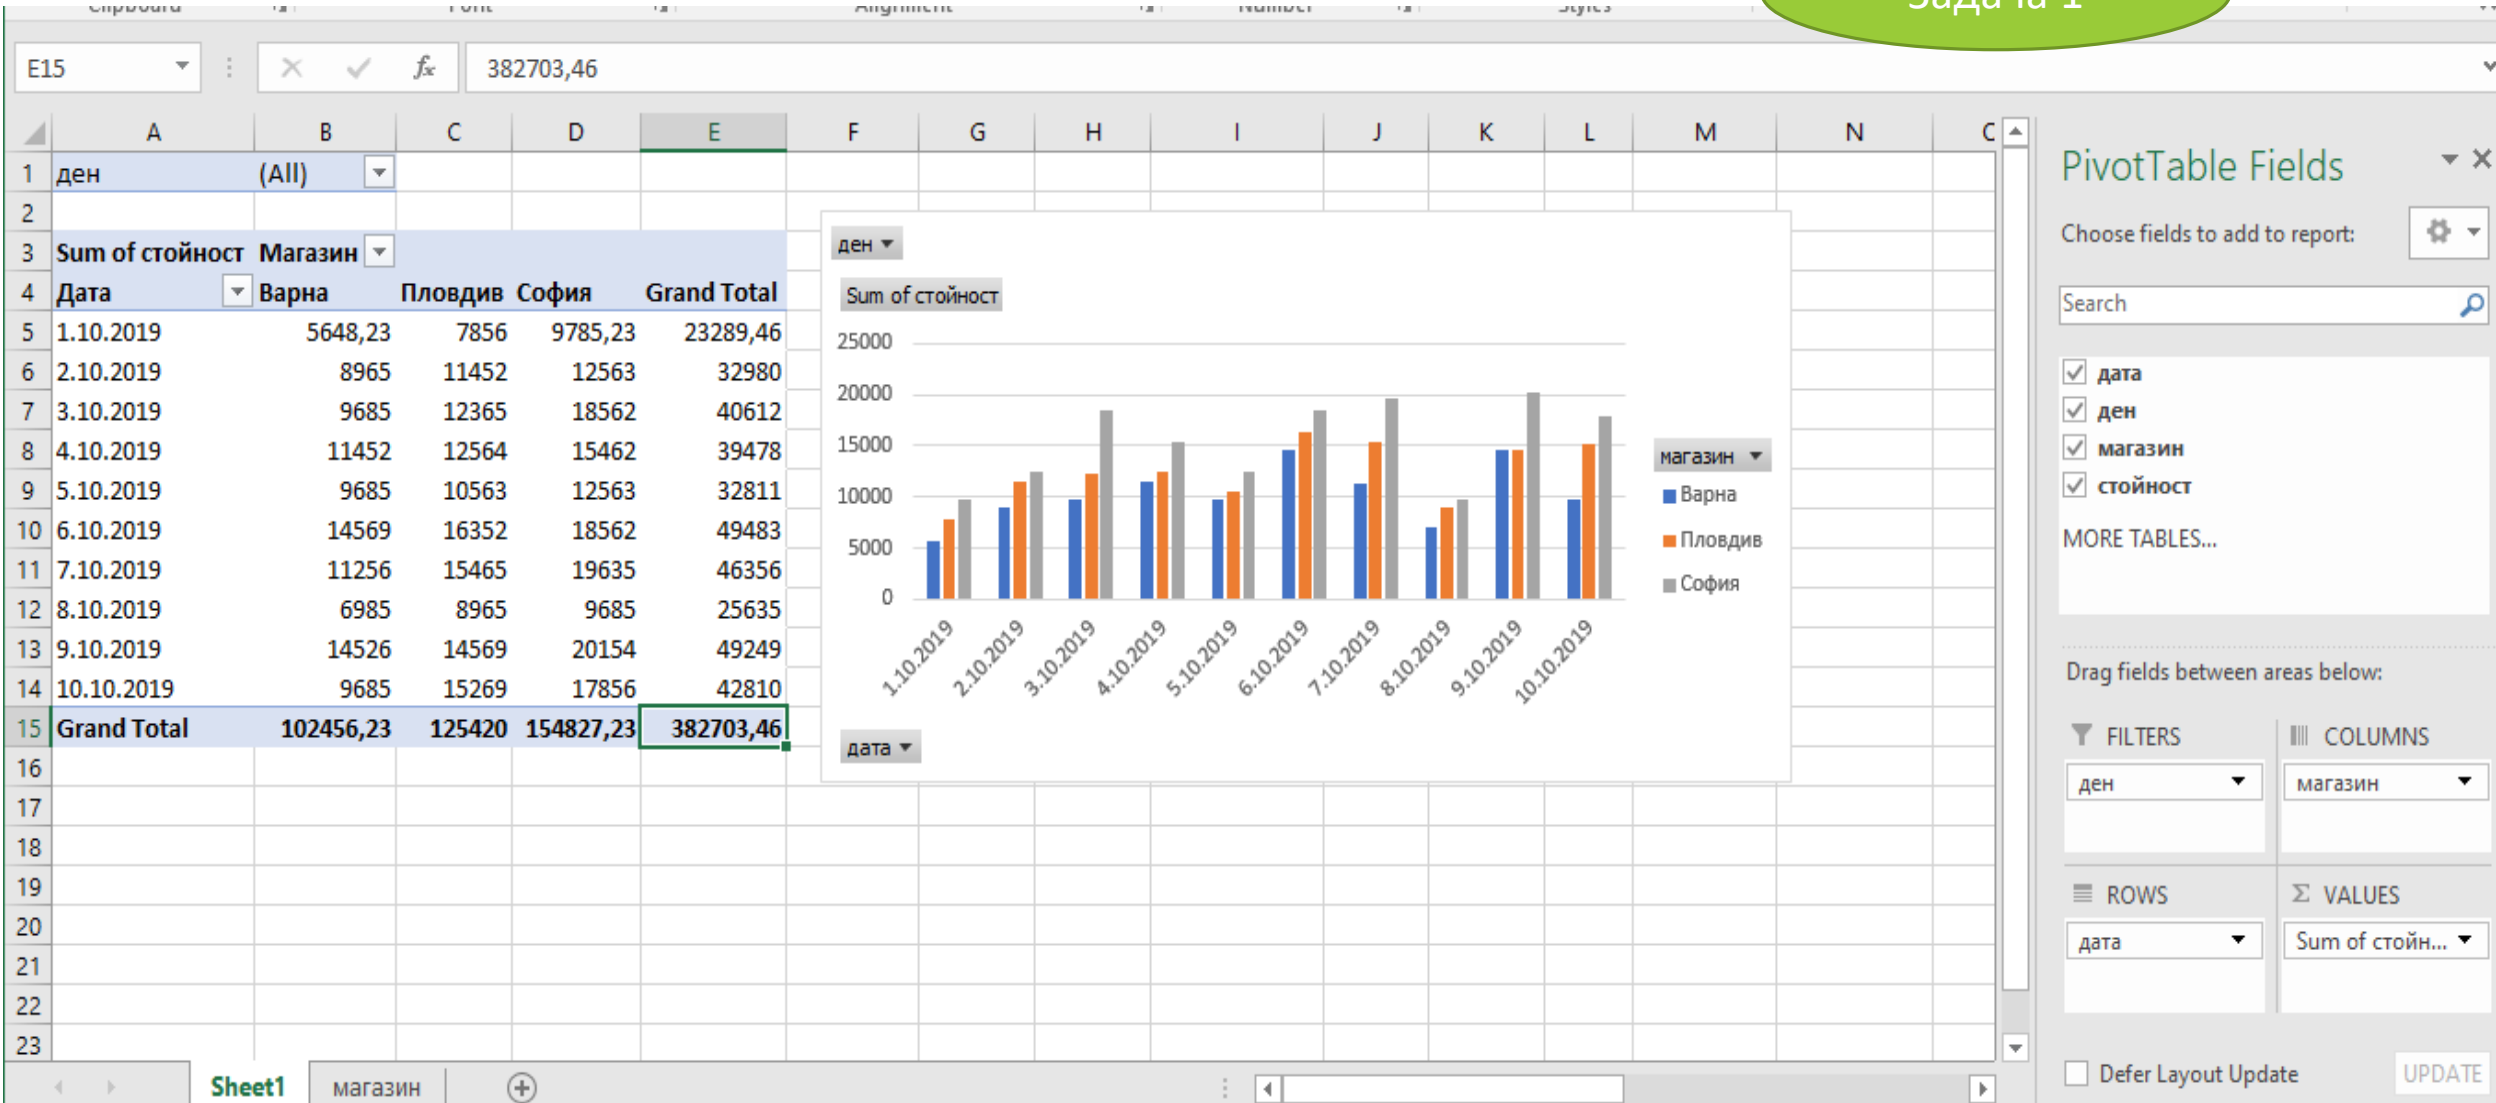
Clipboard Font Alignment Number Styles

Задача 1

E15

382703,46

| | A | B | C | D | E |
|---|---|---|---|---|---|
| 1 | ден | (All) | | | |
| 2 | | | | | |
| 3 | Sum of стойност | Магазин | | | |
| 4 | Дата | Варна | Пловдив | София | Grand Total |
| 5 | 1.10.2019 | 5648,23 | 7856 | 9785,23 | 23289,46 |
| 6 | 2.10.2019 | 8965 | 11452 | 12563 | 32980 |
| 7 | 3.10.2019 | 9685 | 12365 | 18562 | 40612 |
| 8 | 4.10.2019 | 11452 | 12564 | 15462 | 39478 |
| 9 | 5.10.2019 | 9685 | 10563 | 12563 | 32811 |
| 10 | 6.10.2019 | 14569 | 16352 | 18562 | 49483 |
| 11 | 7.10.2019 | 11256 | 15465 | 19635 | 46356 |
| 12 | 8.10.2019 | 6985 | 8965 | 9685 | 25635 |
| 13 | 9.10.2019 | 14526 | 14569 | 20154 | 49249 |
| 14 | 10.10.2019 | 9685 | 15269 | 17856 | 42810 |
| 15 | Grand Total | 102456,23 | 125420 | 154827,23 | 382703,46 |

ден
Sum of стойност
25000
20000
15000
10000
5000
0
1.10.2019 2.10.2019 3.10.2019 4.10.2019 5.10.2019 6.10.2019 7.10.2019 8.10.2019 9.10.2019 10.10.2019
магазин
Варна
Пловдив
София
дата

PivotTable Fields
Choose fields to add to report:
Search
дата
ден
магазин
стойност
MORE TABLES...
Drag fields between areas below:
FILTERS
COLUMNS
ден
магазин
ROWS
VALUES
дата
Sum of стойн...
Defer Layout Update
UPDATE

Sheet1
магазин